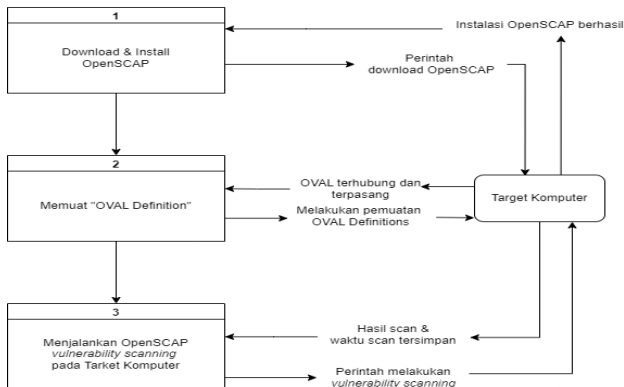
1

Download & Install OpenSCAP

Instalasi OpenSCAP berhasil

Perintah download OpenSCAP

2

Memuat "OVAL Definition"

OVAL terhubung dan terpasang

Melakukan pemuatan OVAL Definitions

Target Komputer

3

Menjalankan OpenSCAP *vulnerability scanning* pada Tarket Komputer

Hasil scan & waktu scan tersimpan

Perintah melakukan *vulnerability scanning*